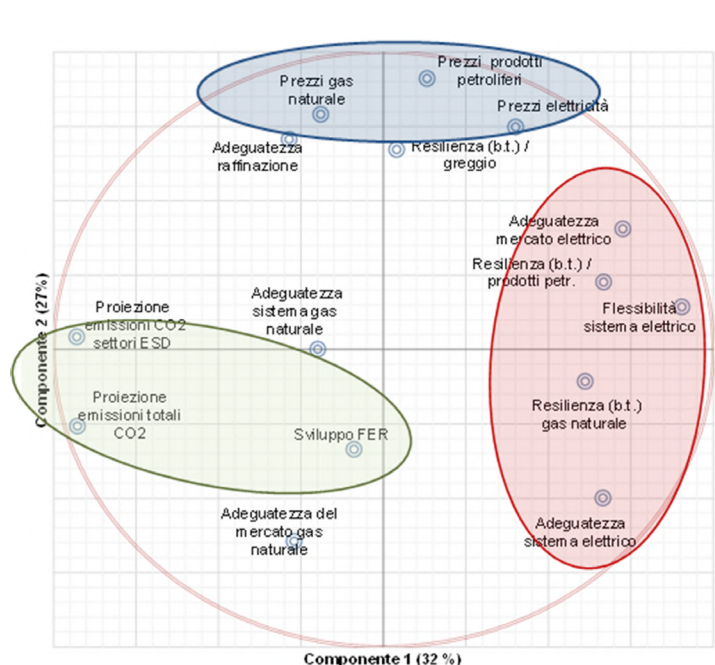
Prezzi prodotti petroliferi

Prezzi gas naturale

Prezzi elettricità

Adeguatezza raffinazione

Resilienza (b.t.) / greggio

Adeguatezza mercato elettrico

Resilienza (b.t.) / prodotti petr.

Flessibilità sistema elettrico

Proiezione emissioni CO2 settori ESD

Adeguatezza sistema gas naturale

Proiezione emissioni totali CO2

Resilienza (b.t.) gas naturale

Sviluppo FER

Adeguatezza del mercato gas naturale

Adeguatezza sistema elettrico

Componente 2 (27%)

Componente 1 (32 %)